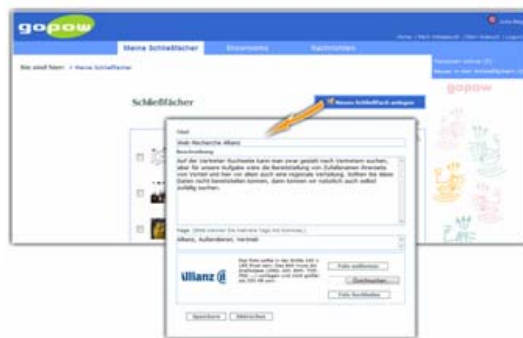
gopow

Meine Schließfächer

Sie sind hier: > Meine Schließfächer

Schließfächer

Neues Schließfach anlegen

gopow

Titel

Web-Recherche Allianz

Beschreibung

Auf der Vertreter-Suchseite kann man zwar gezielt nach Vertretern suchen, aber für unsere Aufgabe wäre die Bereitstellung von Zufallsnamen ihrerseits von Vorteil und hier ein eine regionale Verteilung. Sollten die dieses Daten nicht bereitstellen können, dann können wir natürlich auch selbst zufällig suchen.

Tags

Allianz, Außendienst, Vertrieb

Allianz

Foto entfernen

Durchsuchen...

Foto hochladen

Speichern

Abbrechen